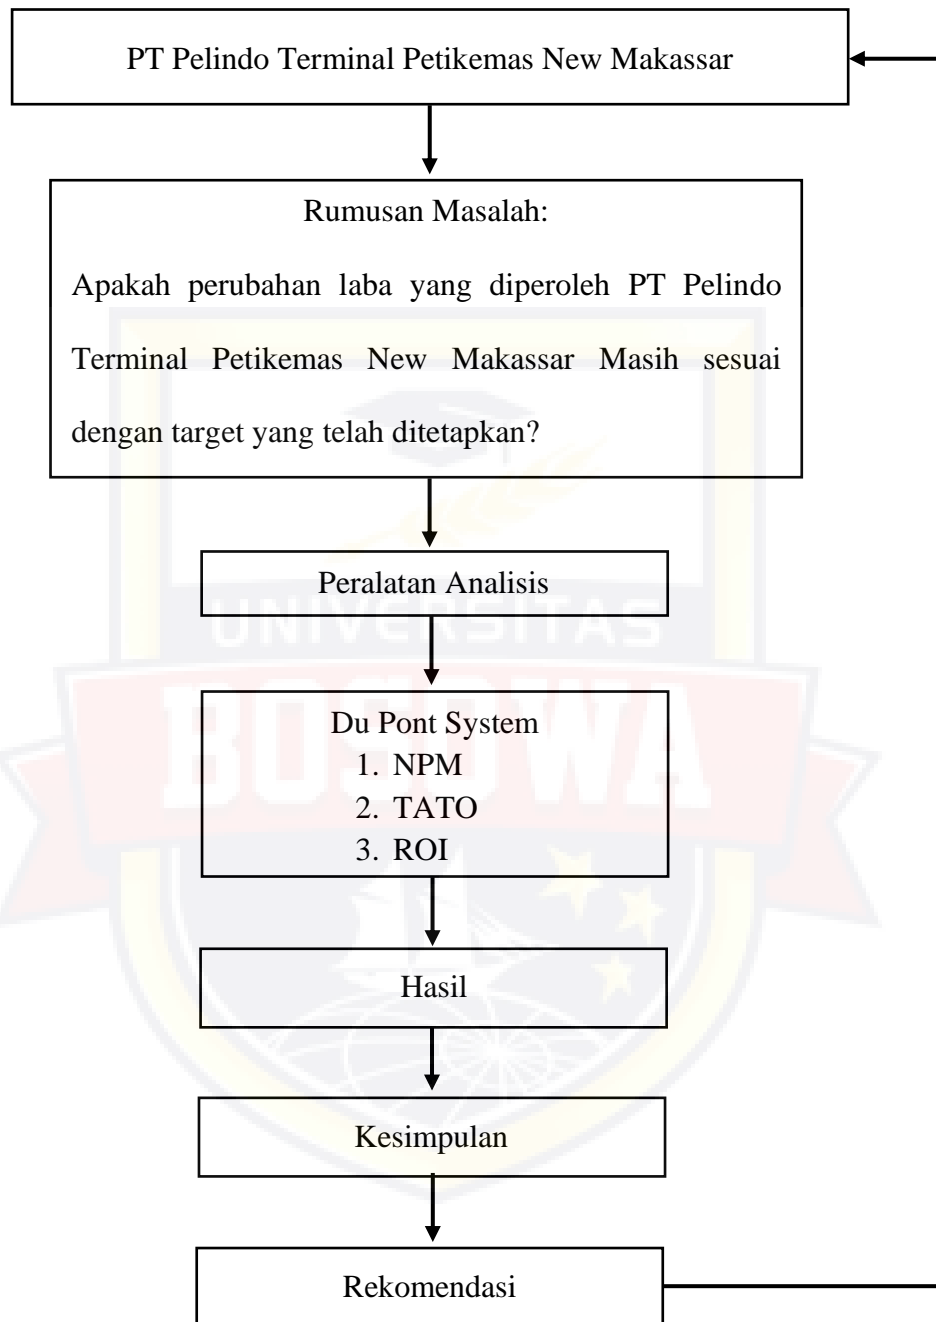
PT Pelindo Terminal Petikemas New Makassar

Rumusan Masalah:

Apakah perubahan laba yang diperoleh PT Pelindo Terminal Petikemas New Makassar Masih sesuai dengan target yang telah ditetapkan?

Peralatan Analisis

Du Pont System
1. NPM
2. TATO
3. ROI

Hasil

Kesimpulan

Rekomendasi

UNIVERSITAS BOSOWA